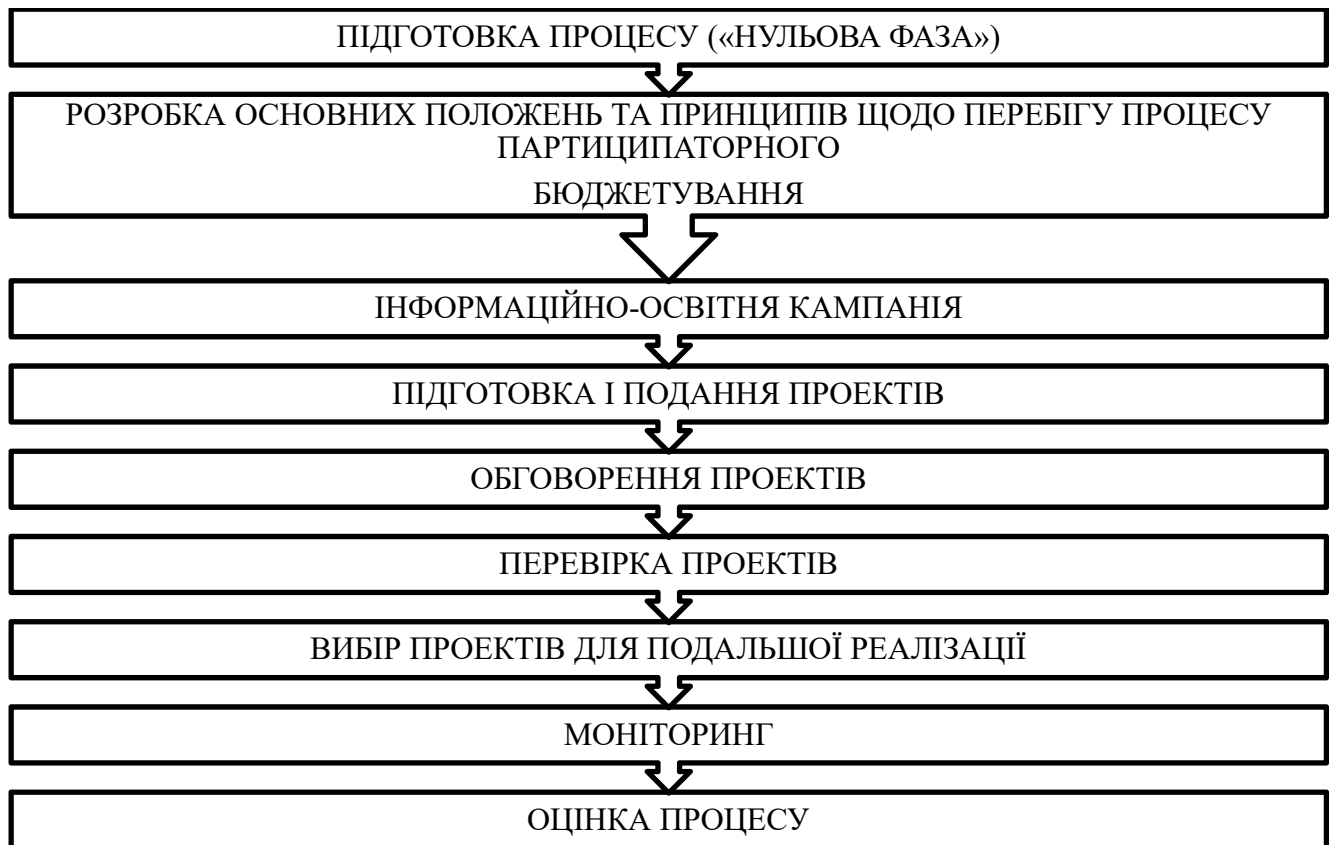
ПІДГОТОВКА ПРОЦЕСУ («НУЛЬОВА ФАЗА»)

РОЗРОБКА ОСНОВНИХ ПОЛОЖЕНЬ ТА ПРИНЦИПІВ ЩОДО ПЕРЕБІГУ ПРОЦЕСУ ПАРТИЦИПАТОРНОГО

БЮДЖЕТУВАННЯ

ІНФОРМАЦІЙНО-ОСВІТНЯ КАМПАНІЯ

ПІДГОТОВКА І ПОДАННЯ ПРОЕКТІВ

ОБГОВОРЕННЯ ПРОЕКТІВ

ПЕРЕВІРКА ПРОЕКТІВ

ВИБІР ПРОЕКТІВ ДЛЯ ПОДАЛЬШОЇ РЕАЛІЗАЦІЇ

МОНІТОРИНГ

ОЦІНКА ПРОЦЕСУ